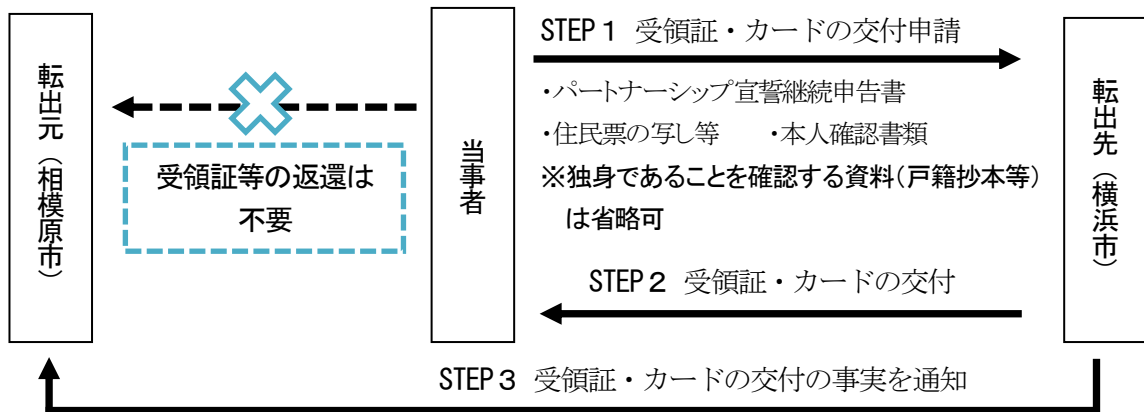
転出元（相模原市）

受領証等の返還は不要

当事者

STEP１ 受領証・カードの交付申請

・パートナーシップ宣誓継続申告書
・住民票の写し等 ・本人確認書類
※独身であることを確認する資料（戸籍抄本等）は省略可

STEP２ 受領証・カードの交付

転出先（横浜市）

STEP３ 受領証・カードの交付の事実を通知